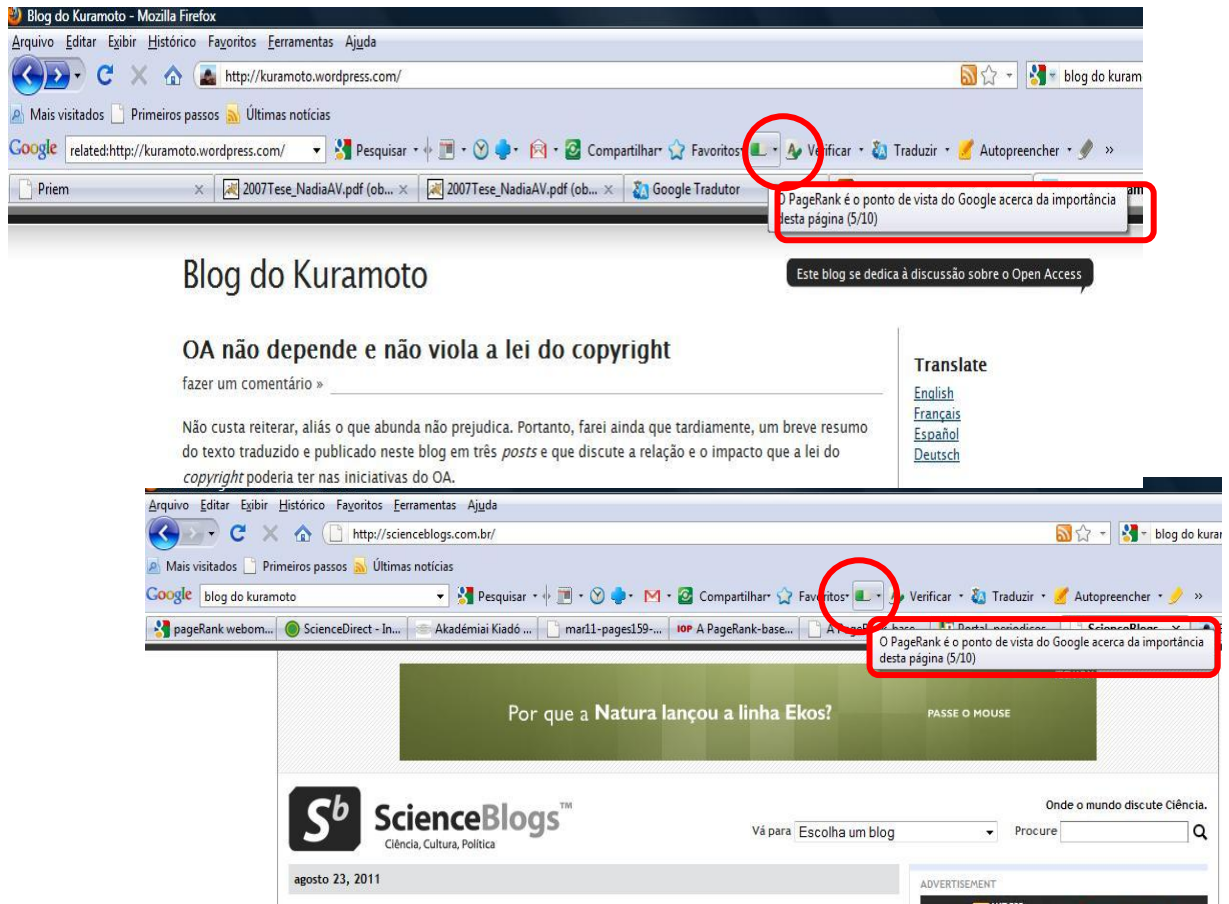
Blog do Kuramoto - Mozilla Firefox

Arquivo Editar Exibir Histórico Favoritos Ferramentas Ajuda

http://kuramoto.wordpress.com/

blog do kuram

Mais visitados Primeiros passos Últimas notícias

Google related:http://kuramoto.wordpress.com/ Pesquisar Compartilhar Favoritos Verificar Traduzir Autopreencher »

Priem × 2007Tese_NadiaAV.pdf (ob... × 2007Tese_NadiaAV.pdf (ob... × Google Tradutor

O PageRank é o ponto de vista do Google acerca da importância desta página (5/10)

Blog do Kuramoto

Este blog se dedica à discussão sobre o Open Access

OA não depende e não viola a lei do copyright

fazer um comentário »

Não custa reiterar, aliás o que abunda não prejudica. Portanto, farei ainda que tardiamente, um breve resumo do texto traduzido e publicado neste blog em três *posts* e que discute a relação e o impacto que a lei do *copyright* poderia ter nas iniciativas do OA.

Translate

English
Français
Español
Deutsch

Arquivo Editar Exibir Histórico Favoritos Ferramentas Ajuda

http://scienceblogs.com.br/

blog do kurar

Mais visitados Primeiros passos Últimas notícias

Google blog do kuramoto Pesquisar Compartilhar Favoritos Verificar Traduzir Autopreencher »

pageRank webom... ScienceDirect - In... Akadémiai Kiadó ... mar11-pages159-... IOP A PageRank-base... A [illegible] Portal periodicos ScienceBlogs ×

O PageRank é o ponto de vista do Google acerca da importância desta página (5/10)

Por que a Natura lançou a linha Ekos? PASSE O MOUSE

ScienceBlogs™
Ciência, Cultura, Política

Onde o mundo discute Ciência.

Vá para Escolha um blog Procure

agosto 23, 2011

ADVERTISEMENT